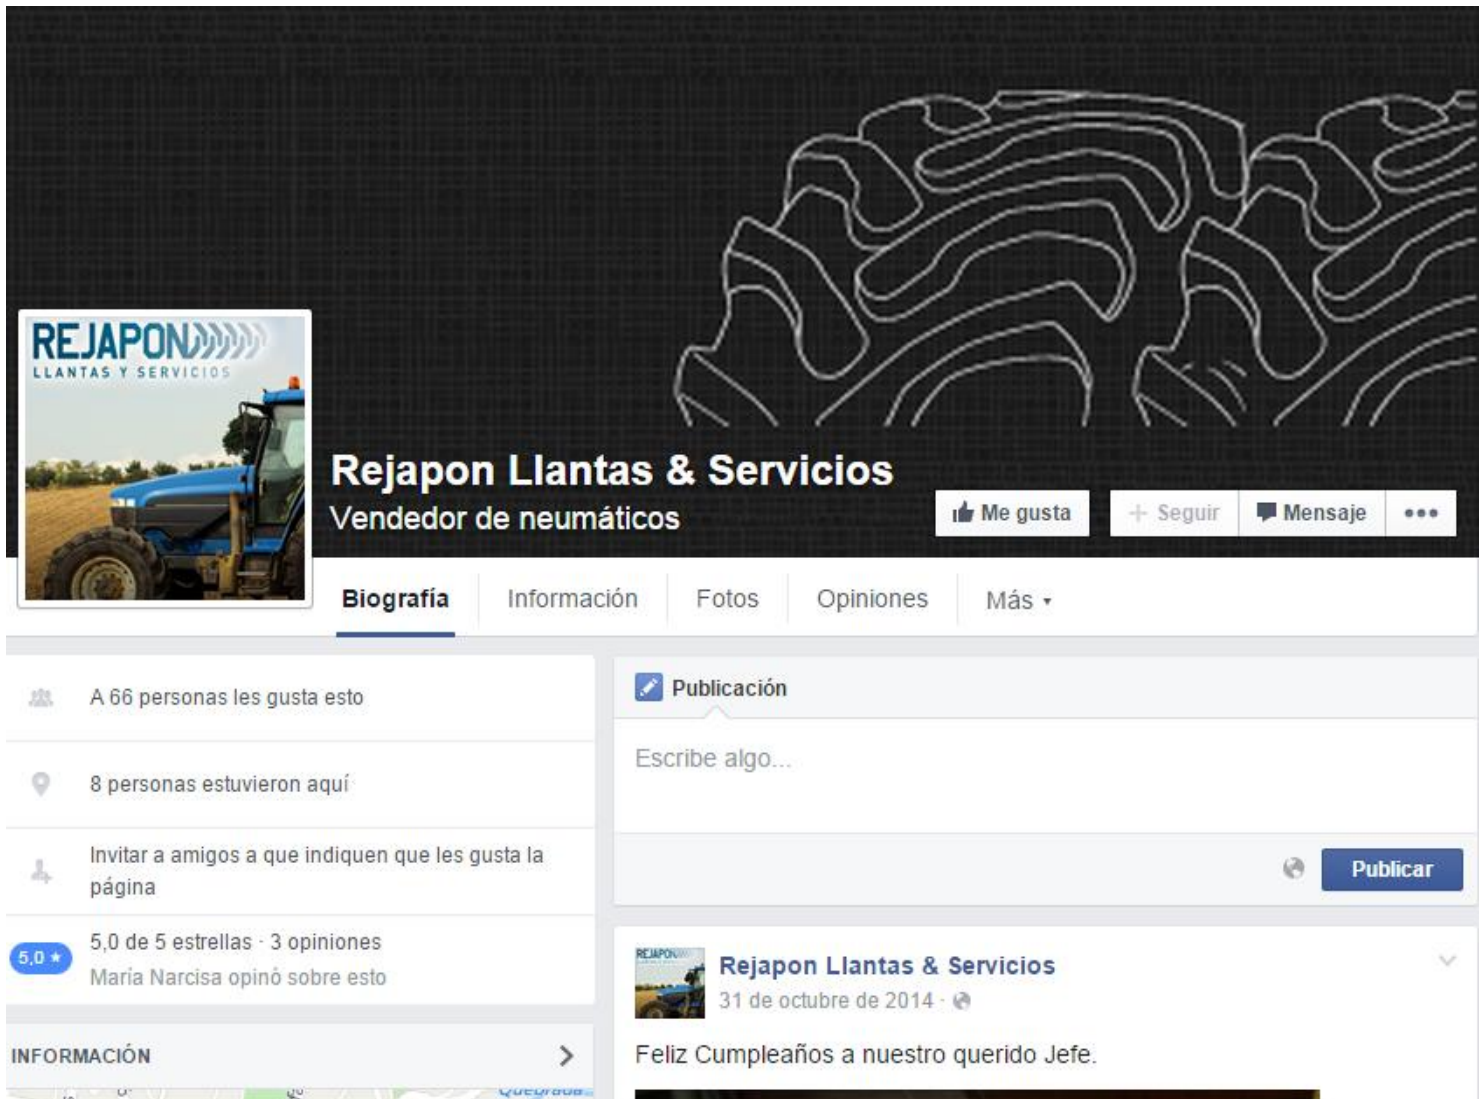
REJAPON
LLANTAS Y SERVICIOS

Rejapon Llantas & Servicios
Vendedor de neumáticos

Me gusta
+ Seguir
Mensaje
•••

Biografía
Información
Fotos
Opiniones
Más ▾

A 66 personas les gusta esto

8 personas estuvieron aquí

Invitar a amigos a que indiquen que les gusta la página

5,0 ★
5,0 de 5 estrellas · 3 opiniones
María Narcisa opinó sobre esto

INFORMACIÓN

Publicación

Escribe algo...

Publicar

Rejapon Llantas & Servicios
31 de octubre de 2014 ·

Feliz Cumpleaños a nuestro querido Jefe.